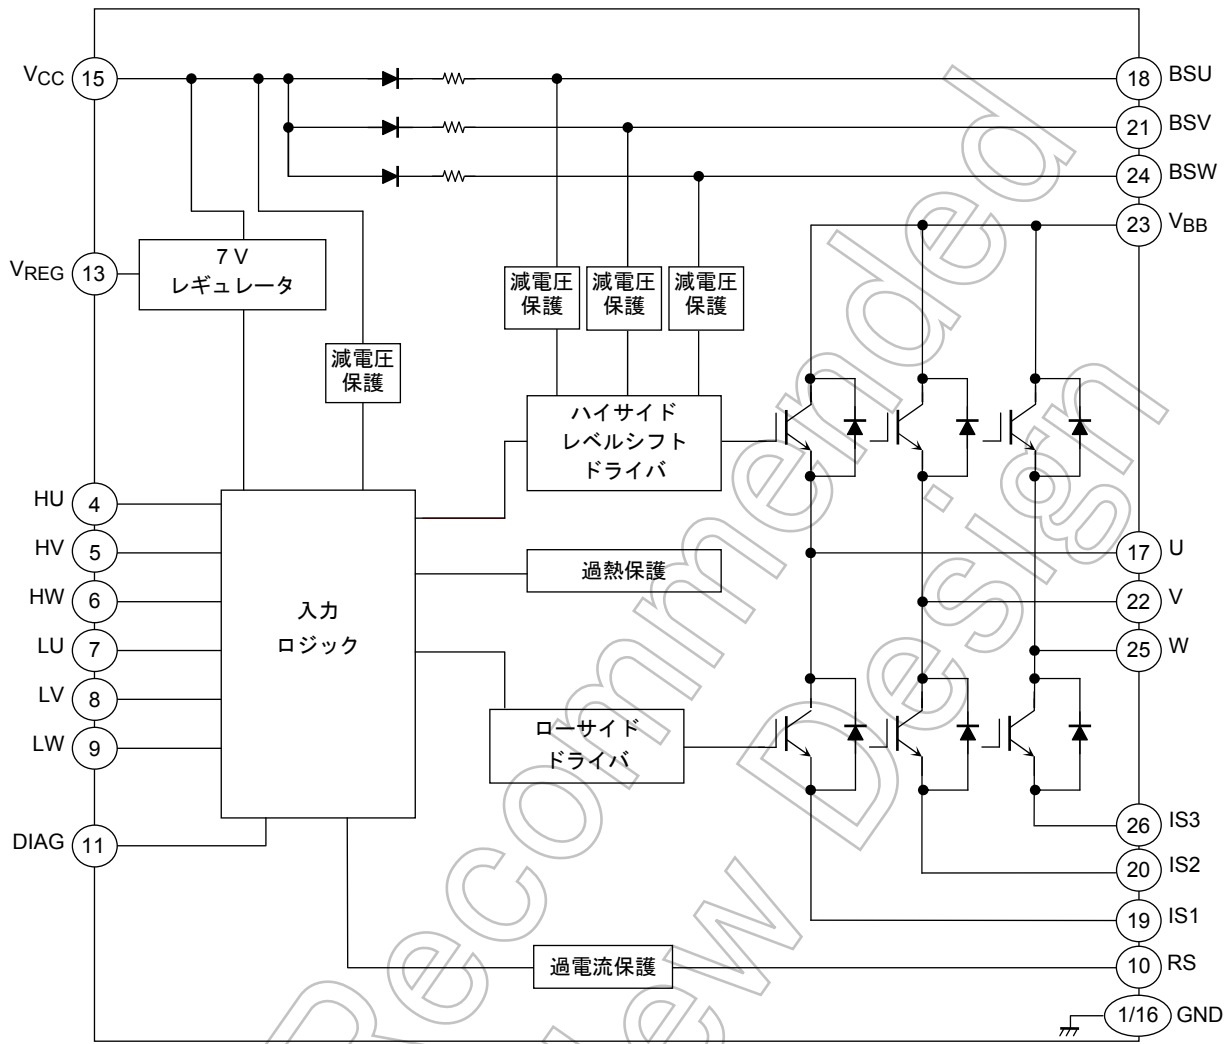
$V_{CC}$ 15
18 BSU
21 BSV
24 BSW
23 $V_{BB}$
$V_{REG}$ 13
7 V
レギュレータ
減電圧
保護
減電圧
保護
減電圧
保護
減電圧
保護
ハイサイド
レベルシフト
ドライバ
HU 4
HV 5
HW 6
LU 7
LV 8
LW 9
入力
ロジック
過熱保護
17 U
22 V
25 W
ローサイド
ドライバ
DIAG 11
26 IS3
20 IS2
19 IS1
過電流保護
10 RS
1/16 GND
Not Recommended for New Design